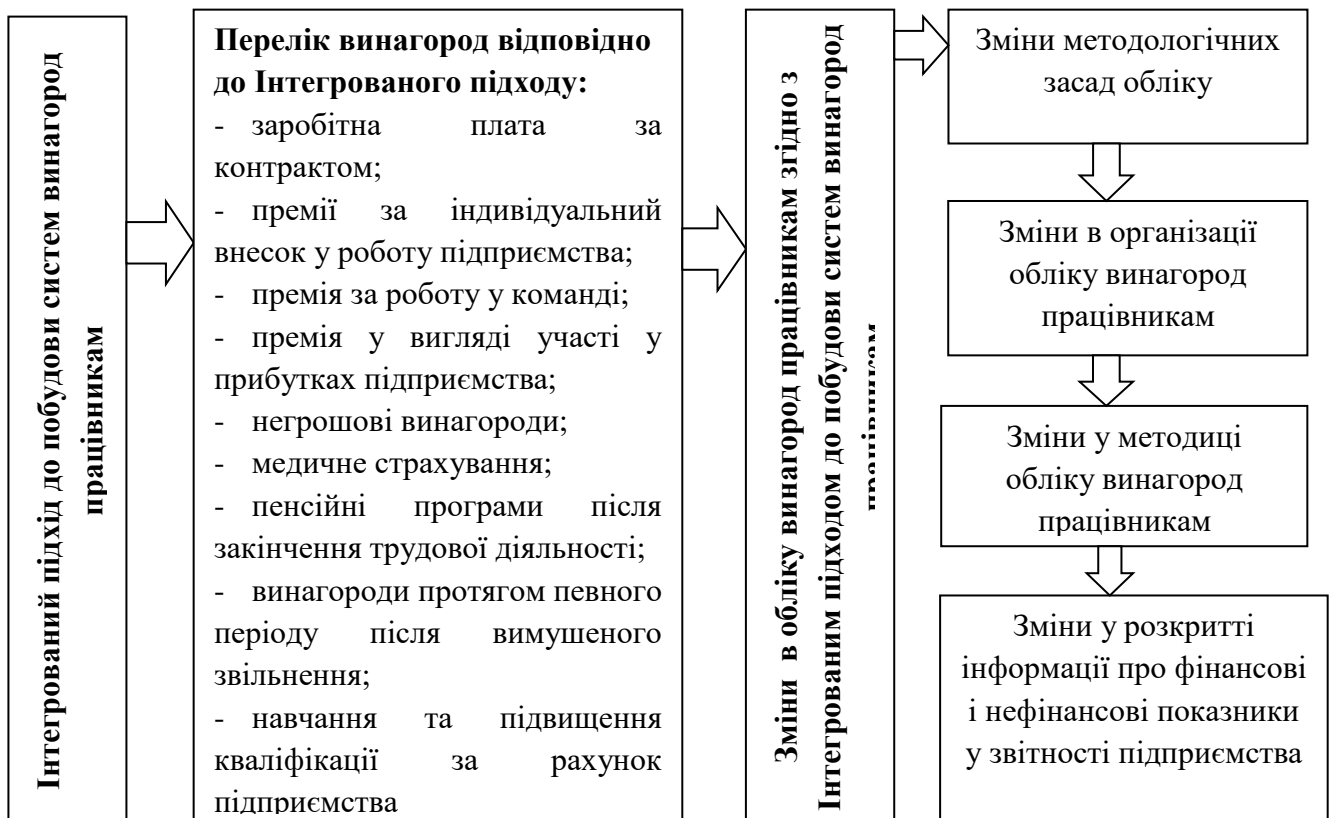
Інтегрований підхід до побудови систем винагород працівникам

Перелік винагород відповідно до Інтегрованого підходу:
- заробітна плата за контрактом;
- премії за індивідуальний внесок у роботу підприємства;
- премія за роботу у команді;
- премія у вигляді участі у прибутках підприємства;
- негрошові винагороди;
- медичне страхування;
- пенсійні програми після закінчення трудової діяльності;
- винагороди протягом певного періоду після вимушеного звільнення;
- навчання та підвищення кваліфікації за рахунок підприємства

Зміни в обліку винагород працівникам згідно з Інтегрованим підходом до побудови систем винагород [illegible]

Зміни методологічних засад обліку

Зміни в організації обліку винагород працівникам

Зміни у методиці обліку винагород працівникам

Зміни у розкритті інформації про фінансові і нефінансові показники у звітності підприємства